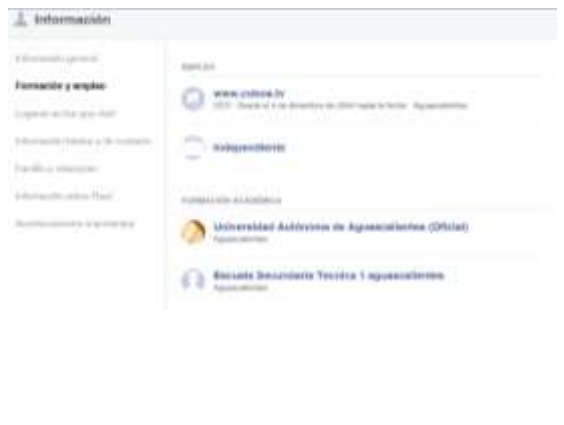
Información

Información general

Formación y empleo

Lugares en los que vivió

Información básica y de contacto

Familia y relaciones

Información sobre Raul

Acontecimientos importantes

EMPLEO

www.cvtoos.tv

CEO · Desde el 4 de diciembre de 2004 hasta la fecha · Aguascalientes

Independiente

FORMACIÓN ACADÉMICA

Universidad Autónoma de Aguascalientes (Oficial)

Aguascalientes

Escuela Secundaria Tecnica 1 aguascalientes

Aguascalientes